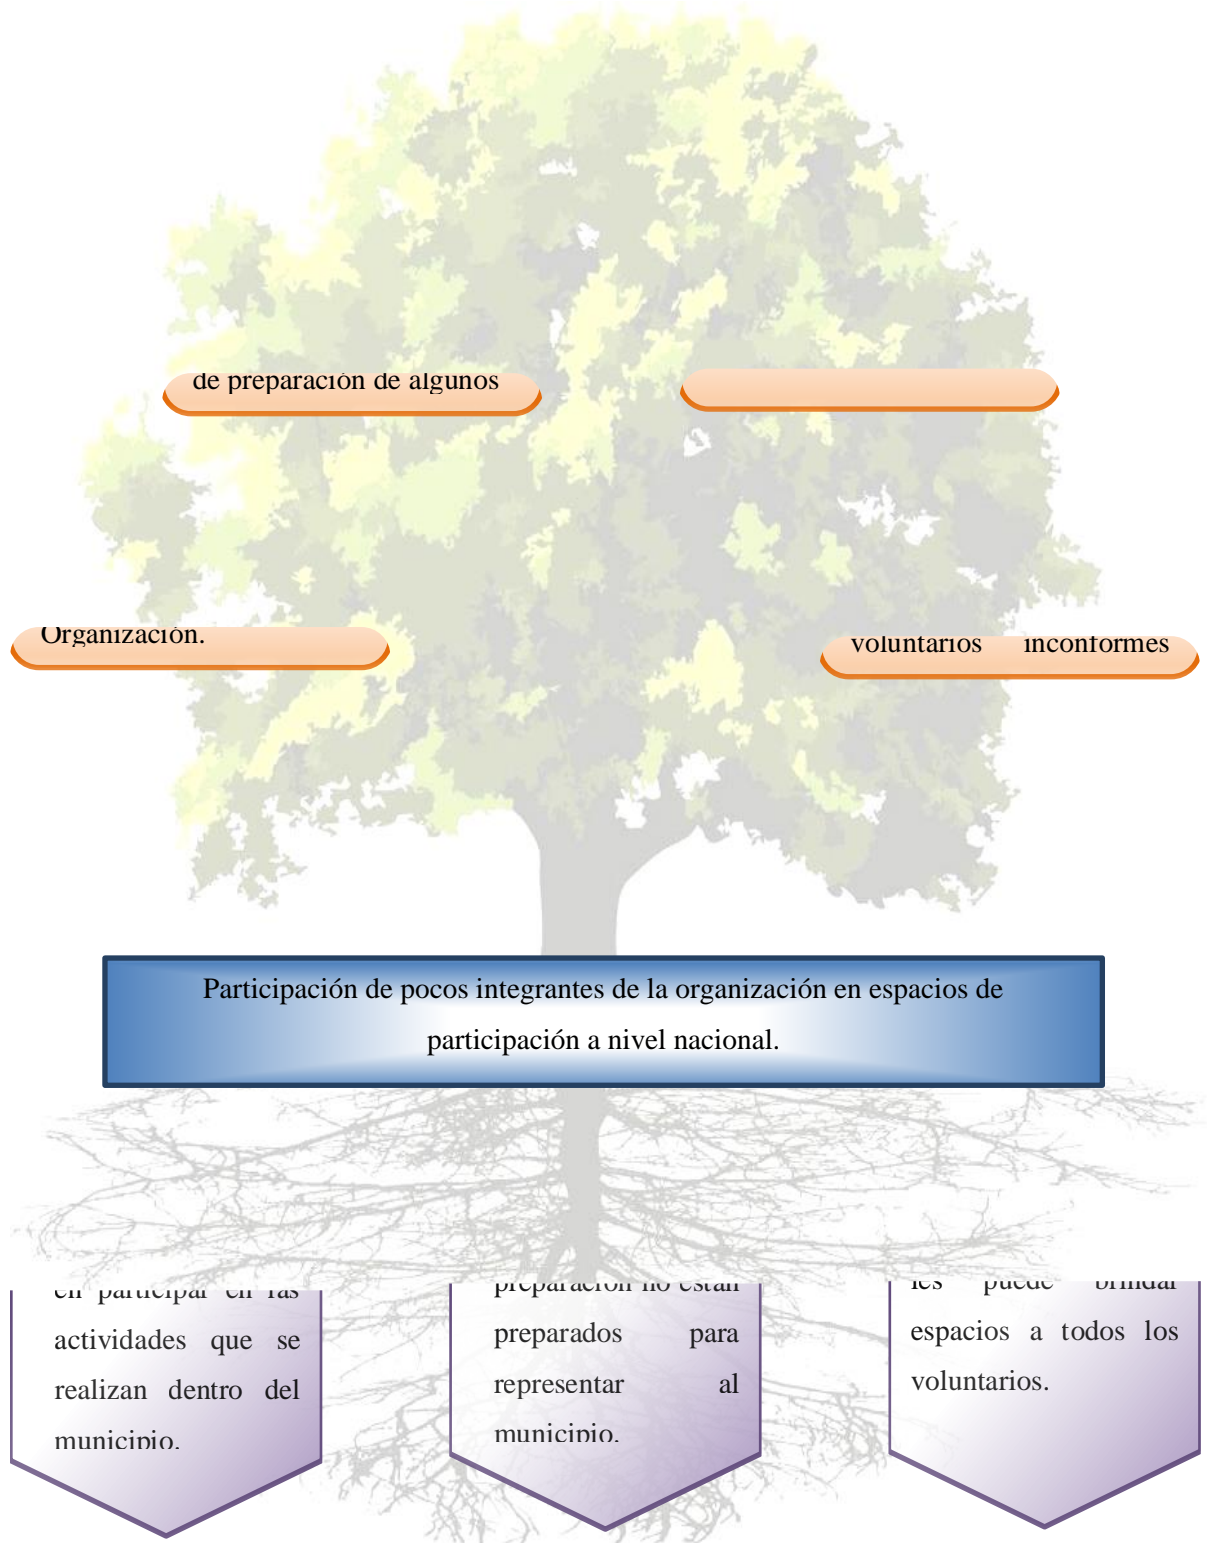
de preparación de algunos

Organización.

voluntarios inconformes

Participación de pocos integrantes de la organización en espacios de participación a nivel nacional.

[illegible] actividades que se realizan dentro del municipio.

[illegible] preparados para representar al municipio.

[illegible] espacios a todos los voluntarios.